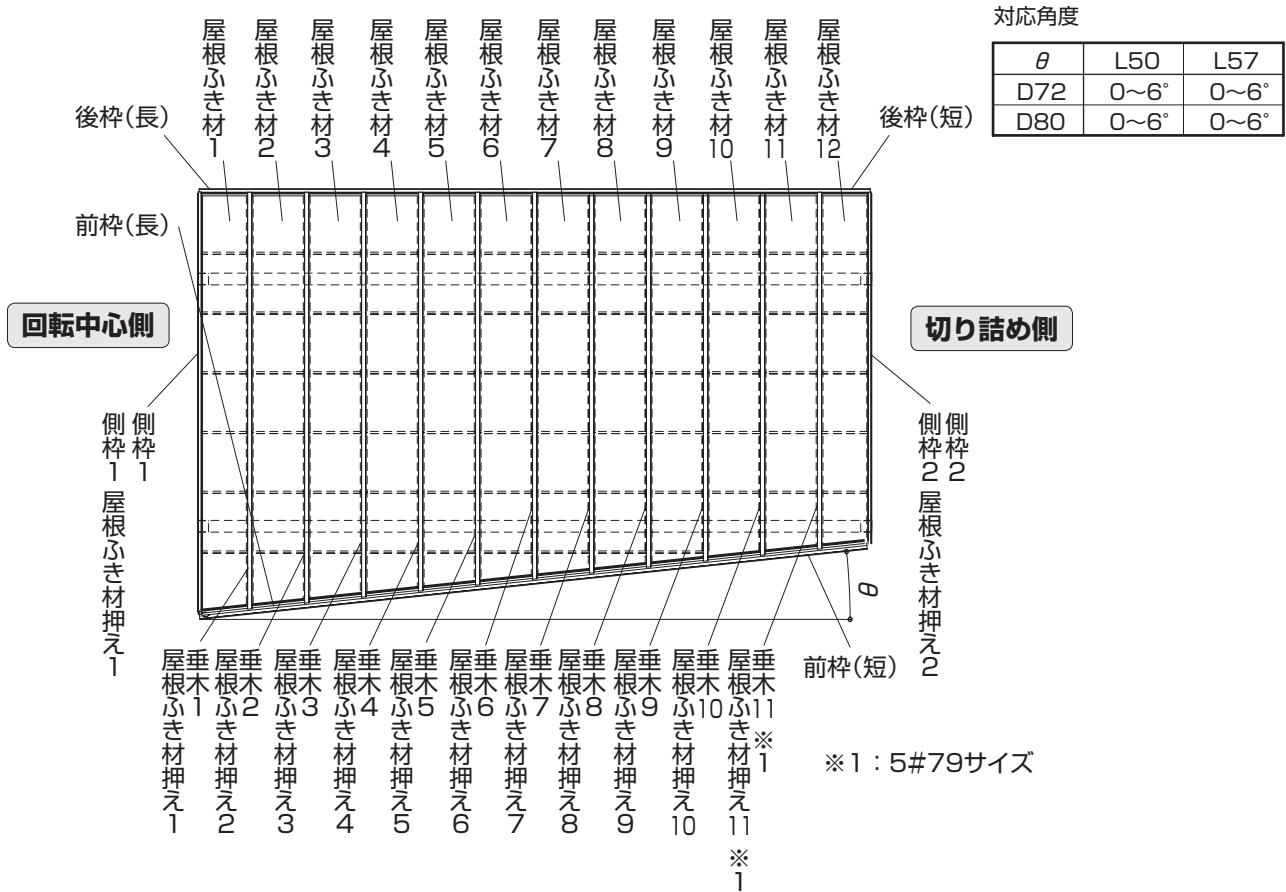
対応角度

| $\theta$ | L50 | L57 |
|---|---|---|
| D72 | 0～6° | 0～6° |
| D80 | 0～6° | 0～6° |

屋根ふき材1
屋根ふき材2
屋根ふき材3
屋根ふき材4
屋根ふき材5
屋根ふき材6
屋根ふき材7
屋根ふき材8
屋根ふき材9
屋根ふき材10
屋根ふき材11
屋根ふき材12

後枠(長)
後枠(短)
前枠(長)

回転中心側
切り詰め側

側枠1
側枠1
屋根ふき材押え1

側枠2
側枠2
屋根ふき材押え2

$\theta$

前枠(短)

垂木1
屋根ふき材押え1
垂木2
屋根ふき材押え2
垂木3
屋根ふき材押え3
垂木4
屋根ふき材押え4
垂木5
屋根ふき材押え5
垂木6
屋根ふき材押え6
垂木7
屋根ふき材押え7
垂木8
屋根ふき材押え8
垂木9
屋根ふき材押え9
垂木10
屋根ふき材押え10
垂木11※1
屋根ふき材押え11※1

※1：5#79サイズ